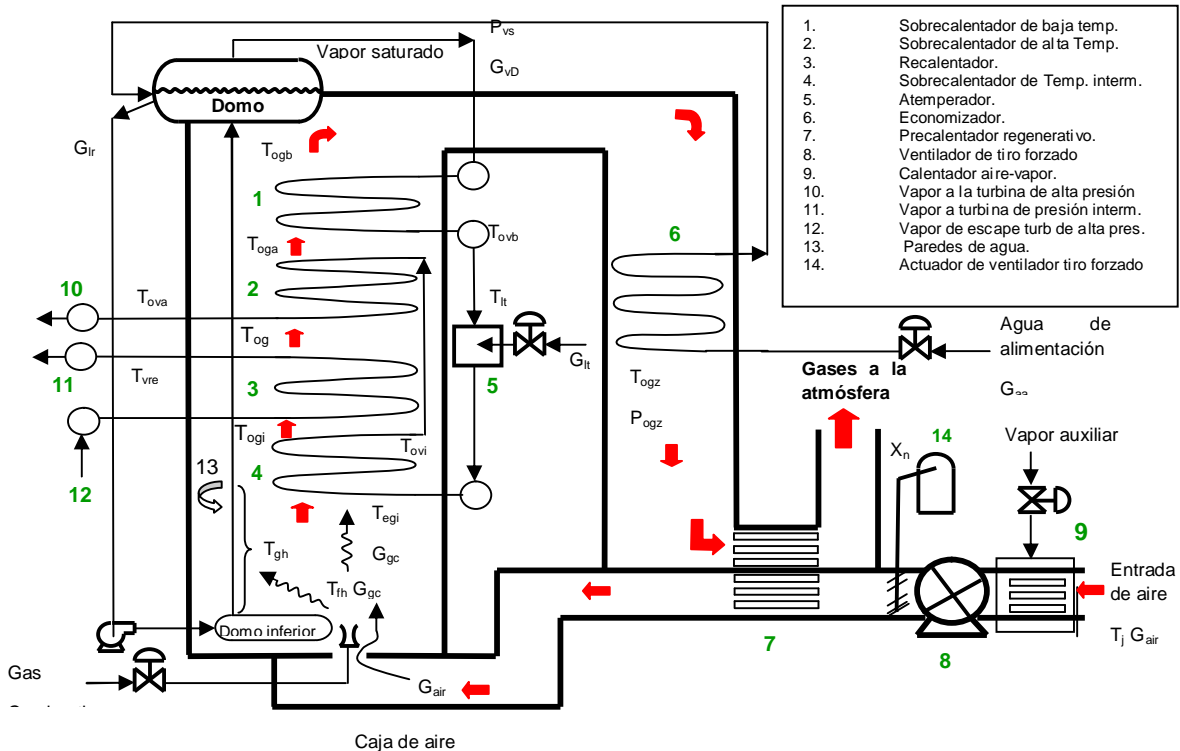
| | |
|---|---|
| 1. | Sobrecalentador de baja temp. |
| 2. | Sobrecalentador de alta Temp. |
| 3. | Recalentador. |
| 4. | Sobrecalentador de Temp. interm. |
| 5. | Atemperador. |
| 6. | Economizador. |
| 7. | Precalentador regenerativo. |
| 8. | Ventilador de tiro forzado |
| 9. | Calentador aire-vapor. |
| 10. | Vapor a la turbina de alta presión |
| 11. | Vapor a turbina de presión interm. |
| 12. | Vapor de escape turb de alta pres. |
| 13. | Paredes de agua. |
| 14. | Actuador de ventilador tiro forzado |

$P_{vs}$

Vapor saturado

$G_{vD}$

Domo

$G_{lr}$

$T_{ogb}$

1

$T_{ovb}$

$T_{oga}$

2

6

10

$T_{ova}$

$T_{lt}$

$T_{og}$

11

$T_{vre}$

3

5

$G_{lt}$

Agua de alimentación

Gases a la atmósfera

$T_{ogz}$

$G_{aa}$

$T_{ogi}$

$T_{ovi}$

$P_{ogz}$

12

13

4

14

$X_n$

Vapor auxiliar

$T_{egi}$

9

$T_{gh}$

$G_{gc}$

$T_{fh}$ $G_{gc}$

Entrada de aire

Domo inferior

7

8

$T_j$ $G_{air}$

Gas

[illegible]

$G_{air}$

Caja de aire